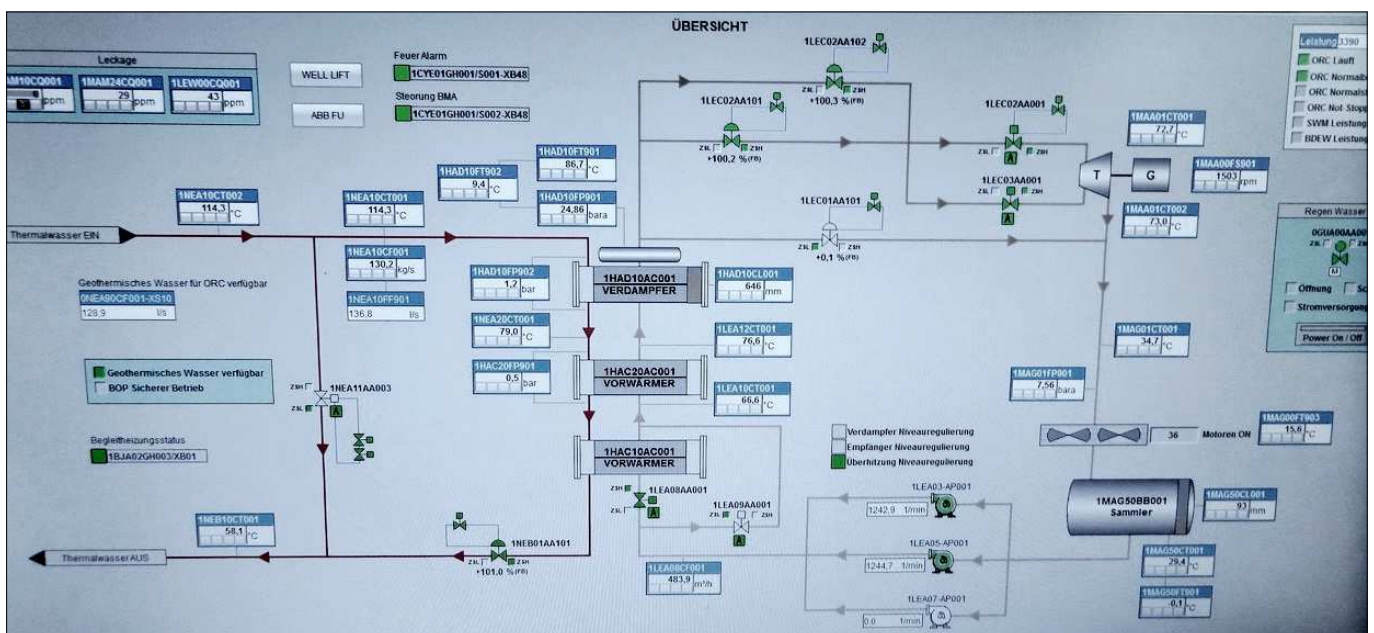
ÜBERSICHT

Leckage

| M10CQ001 | 1MAM24CQ001 | 1LEW00CQ001 |
|---|---|---|
| ppm | 29 ppm | 43 ppm |

WELL LIFT

ABB FU

Feuer Alarm
1CYE01GH001/S001-XB48

Steorung BMA
1CYE01GH001/S002-XB48

1LEC02AA102
ZSL ZSH
+100,3 % (FB)

1LEC02AA101
ZSL ZSH
+100,2 % (FB)

1LEC02AA001
ZSL ZSH
A

1LEC03AA001
ZSL ZSH
A

1LEC01AA101
ZSL ZSH
+0,1 % (FB)

T
G

Leistung 3390
ORC Läuft
ORC Normalb
ORC Normalst
ORC Not Stopp
SWM Leistung
BDEW Leistung

1MAA01CT001
72,7 °C

1MAA00FS001
1503 rpm

1MAA01CT002
73,0 °C

Regen Wasser
0GUA00AA00
ZSL ZS
M
Öffnung Sc
Stromversorgung
Power On / Off

1HAD10FT901
86,7 °C

1HAD10FT902
9,4 °C

1HAD10FP901
24,86 bara

1NEA10CT002
114,3 °C

1NEA10CT001
114,3 °C

Thermalwasser EIN

1NEA10CF001
130,2 kg/s

1NEA10FF901
136,8 l/s

Geothermisches Wasser für ORC verfügbar
0NEA90CF001-XS10
128,9 l/s

1HAD10FP902
1,2 bar

1HAD10AC001
VERDAMPFER

1HAD10CL001
646 mm

1NEA20CT001
79,0 °C

1LEA12CT001
76,6 °C

1HAC20FP901
0,5 bar

1HAC20AC001
VORWÄRMER

1LEA10CT001
66,6 °C

Geothermisches Wasser verfügbar
BOP Sicherer Betrieb

ZSH
ZSL
1NEA11AA003
A

Begleitheizungsstatus
1BJA02GH003/XB01

1HAC10AC001
VORWÄRMER

1LEA08AA001
A

1LEA09AA001
ZSL ZSH
A

Verdampfer Niveauregulierung
Empfänger Niveauregulierung
Überhitzung Niveauregulierung

1MAG01CT001
34,7 °C

1MAG01FP001
7,56 bara

36 Motoren ON

1MAG00FT903
15,6 °C

1NEB10CT001
58,1 °C

Thermalwasser AUS

1NEB01AA101
ZSL ZSH
+101,0 % (FB)

1LEA08CF001
483,9 m³/h

1LEA03-AP001
1242,9 1/min

1LEA05-AP001
1244,7 1/min

1LEA07-AP001
0,0 1/min

1MAG50BB001
Sammler

1MAG50CL001
93 mm

1MAG50CT001
29,4 °C

1MAG50FT001
-0,1 °C